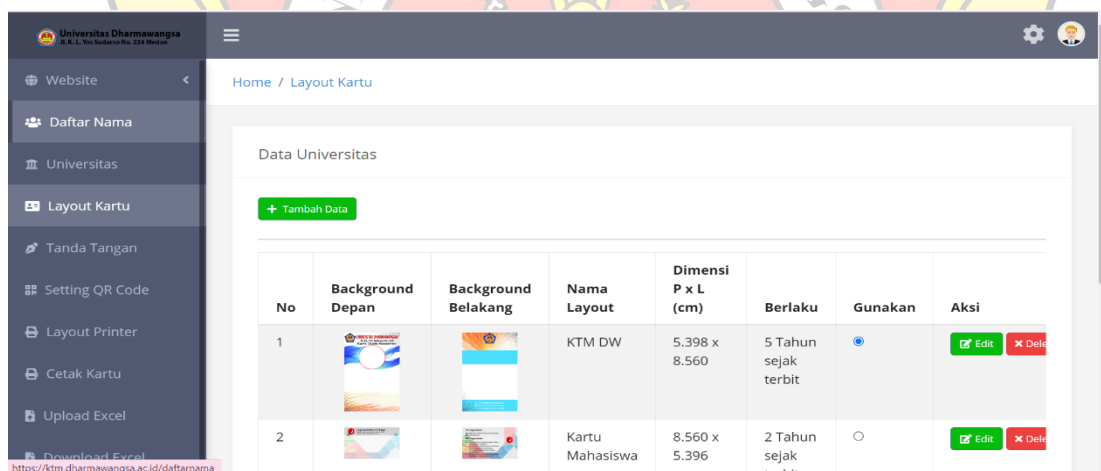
Universitas Dharmawangsa
Jl. K. L. Yos Sudarso No. 224 Medan

Website

Daftar Nama

Universitas

Layout Kartu

Tanda Tangan

Setting QR Code

Layout Printer

Cetak Kartu

Upload Excel

Download Excel

https://ktm.dharmawangsa.ac.id/daftarnama

Home / Layout Kartu

Data Universitas

+ Tambah Data

| No | Background Depan | Background Belakang | Nama Layout | Dimensi P x L (cm) | Berlaku | Gunakan | Aksi |
|---|---|---|---|---|---|---|---|
| 1 | | | KTM DW | 5.398 x 8.560 | 5 Tahun sejak terbit | | Edit Dele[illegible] |
| 2 | | | Kartu Mahasiswa | 8.560 x 5.396 | 2 Tahun sejak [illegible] | | Edit Dele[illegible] |